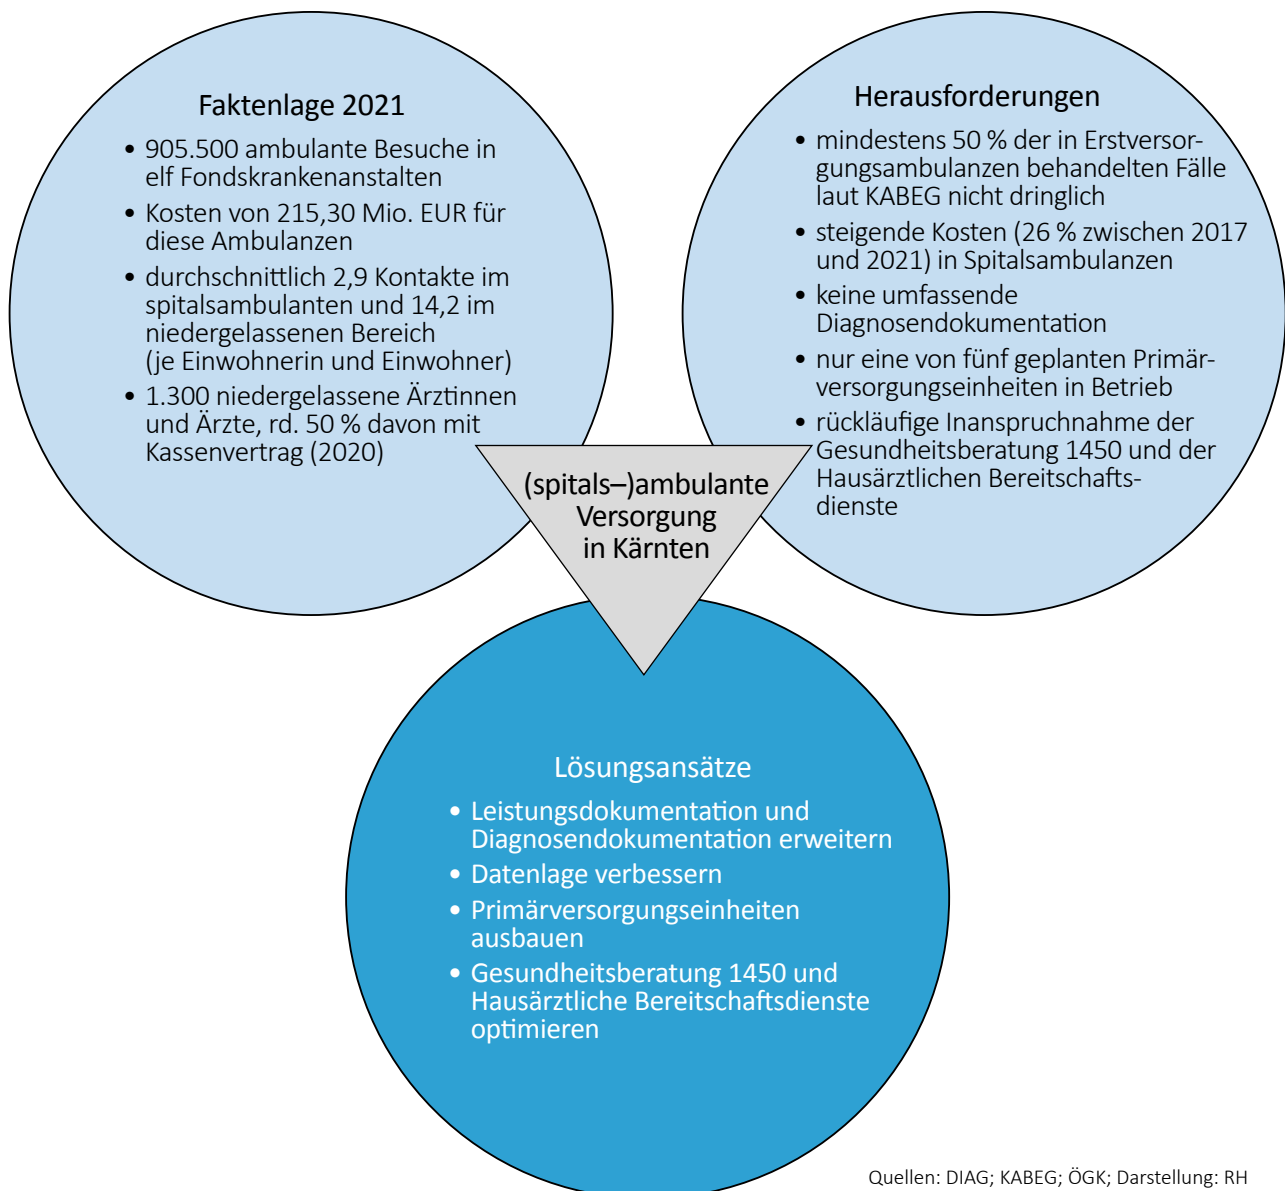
Faktenlage 2021

• 905.500 ambulante Besuche in elf Fondskrankenanstalten
• Kosten von 215,30 Mio. EUR für diese Ambulanzen
• durchschnittlich 2,9 Kontakte im spitalsambulanten und 14,2 im niedergelassenen Bereich (je Einwohnerin und Einwohner)
• 1.300 niedergelassene Ärztinnen und Ärzte, rd. 50 % davon mit Kassenvertrag (2020)

Herausforderungen

• mindestens 50 % der in Erstversorgungsambulanzen behandelten Fälle laut KABEG nicht dringlich
• steigende Kosten (26 % zwischen 2017 und 2021) in Spitalsambulanzen
• keine umfassende Diagnosendokumentation
• nur eine von fünf geplanten Primärversorgungseinheiten in Betrieb
• rückläufige Inanspruchnahme der Gesundheitsberatung 1450 und der Hausärztlichen Bereitschaftsdienste

(spitals–)ambulante Versorgung in Kärnten

Lösungsansätze

• Leistungsdokumentation und Diagnosendokumentation erweitern
• Datenlage verbessern
• Primärversorgungseinheiten ausbauen
• Gesundheitsberatung 1450 und Hausärztliche Bereitschaftsdienste optimieren

Quellen: DIAG; KABEG; ÖGK; Darstellung: RH